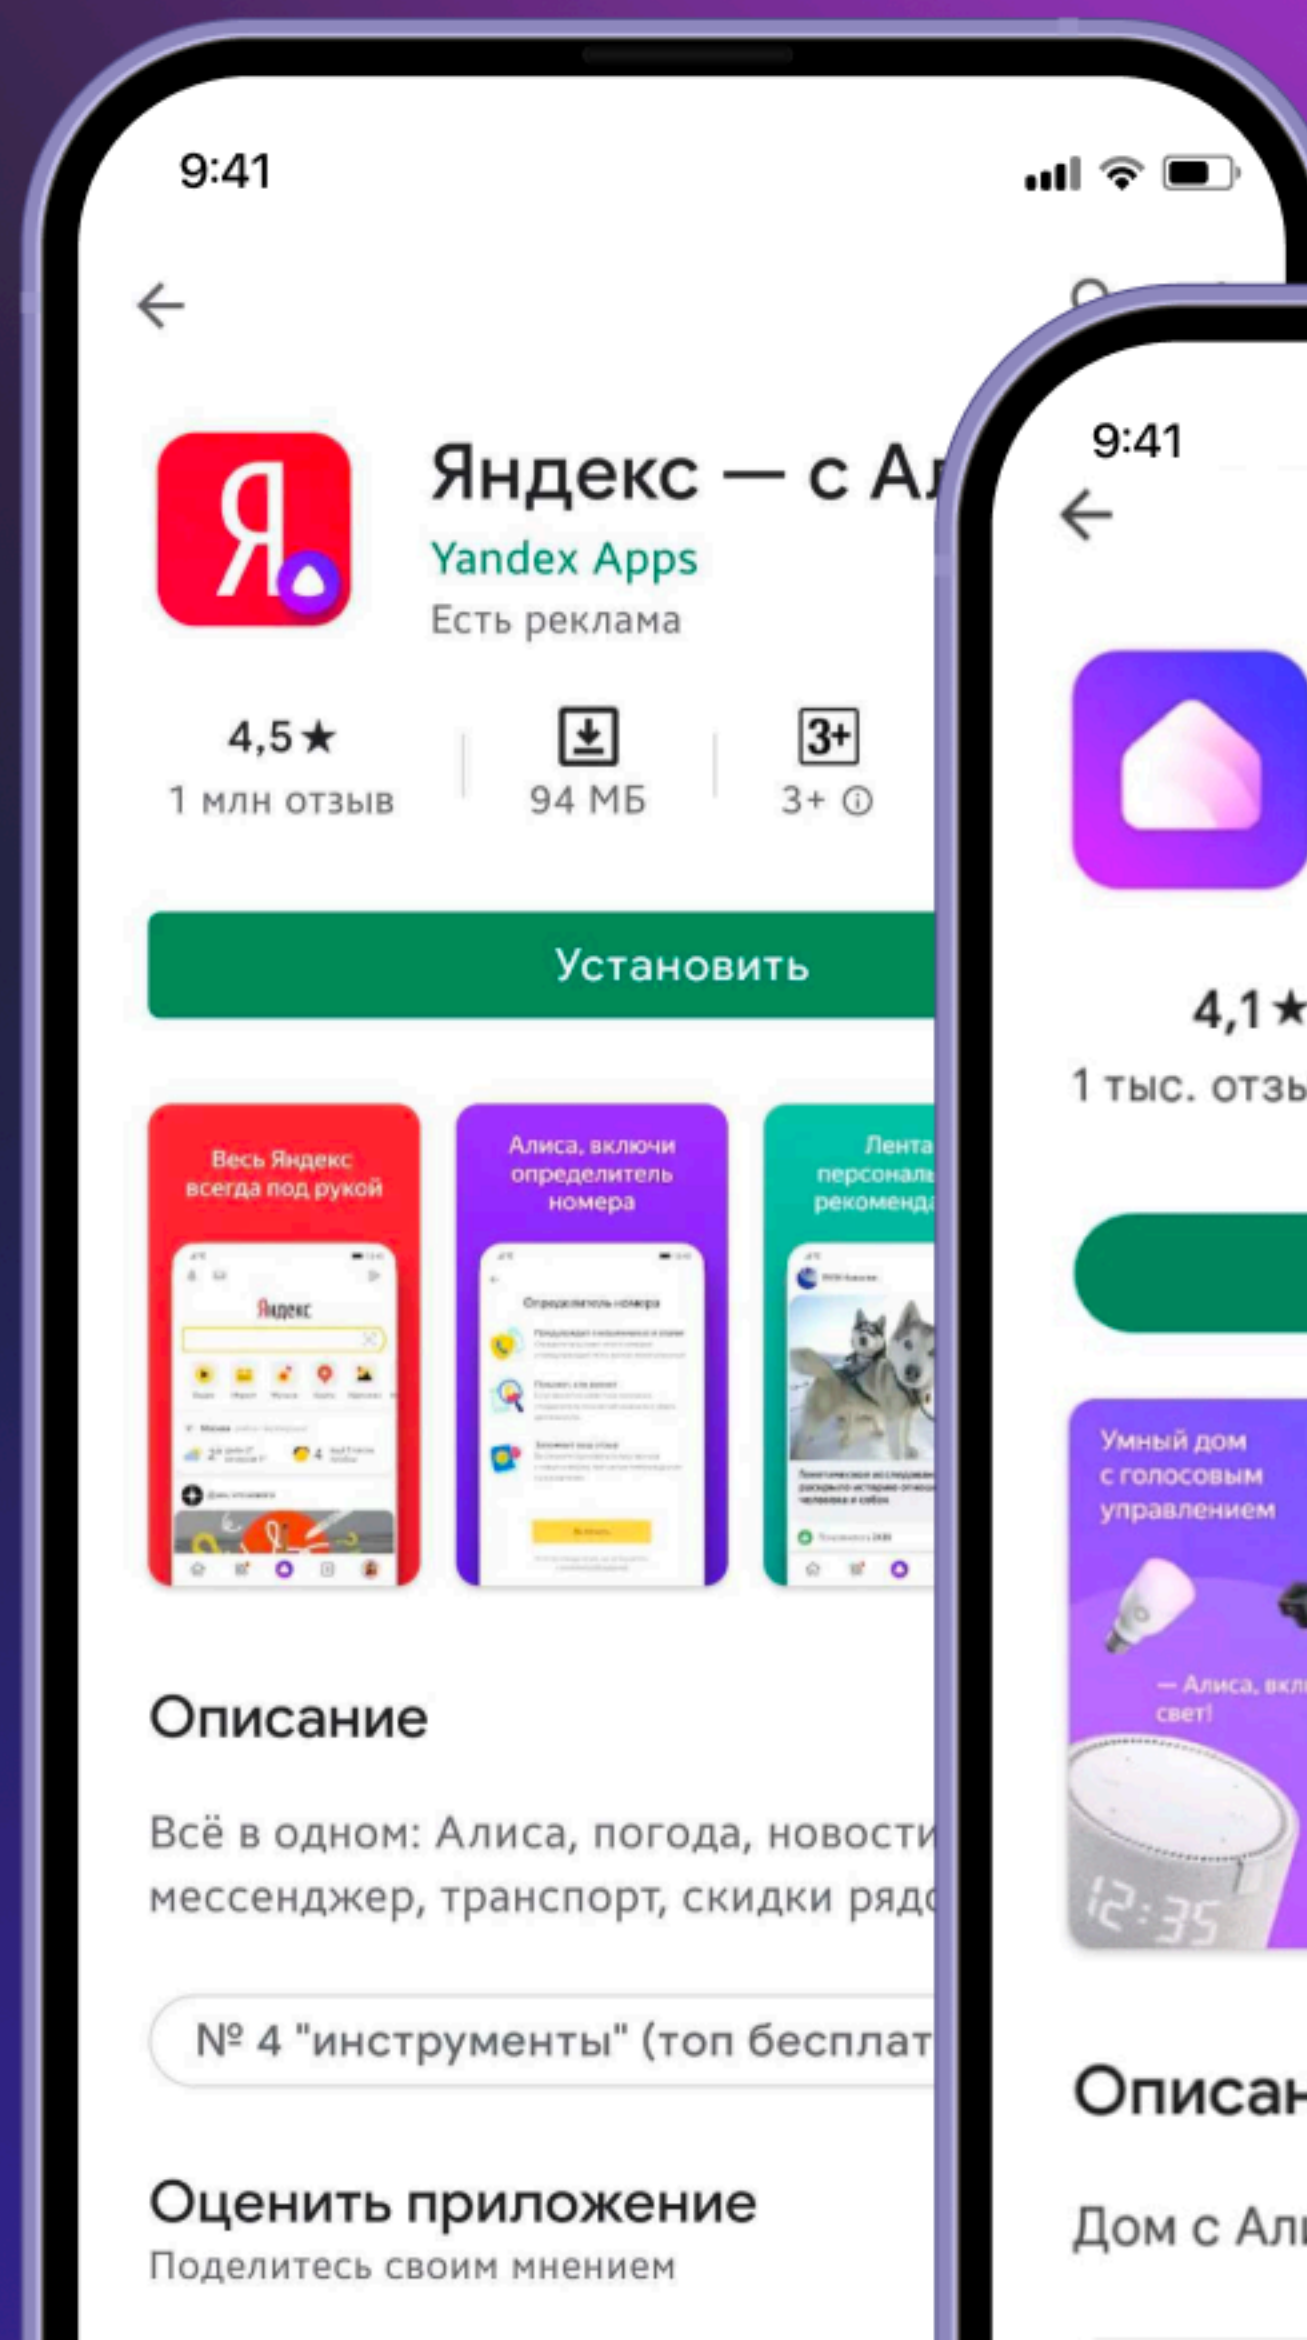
9:41

Я

Яндекс — с Ал

Yandex Apps

Есть реклама

4,5★
1 млн отзыв

94 МБ

3+
3+ ⓘ

Установить

Весь Яндекс всегда под рукой

Яндекс

Алиса, включи определитель номера

Определитель номера

Лента персональ рекоменда

Описание

Всё в одном: Алиса, погода, новости мессенджер, транспорт, скидки рядо

№ 4 "инструменты" (топ бесплат

Оценить приложение

Поделитесь своим мнением

9:41

4,1★
1 тыс. отзы

Умный дом с голосовым управлением

— Алиса, вкл свет!

12:35

Описан

Дом с Ал